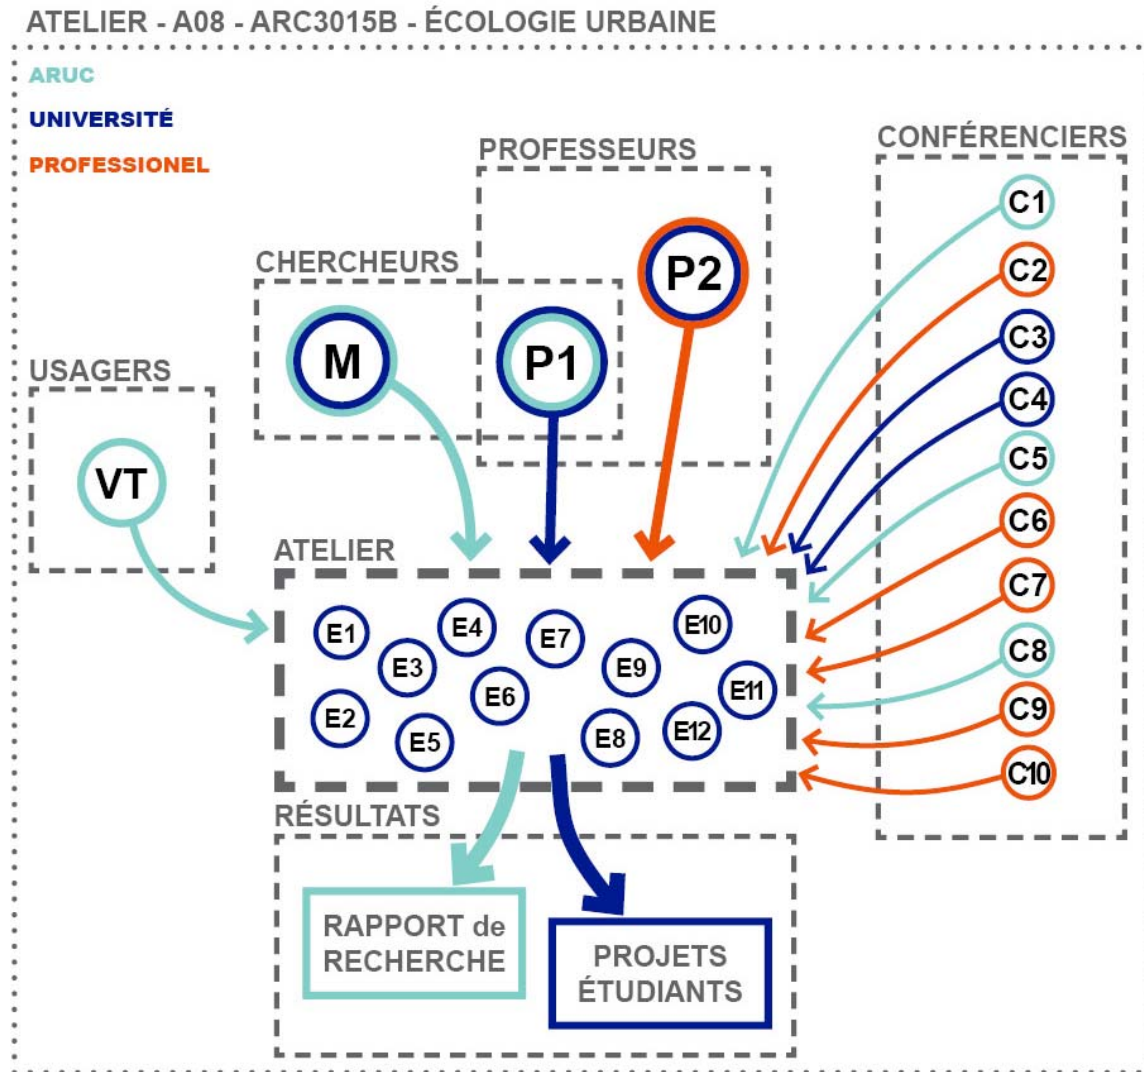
ATELIER - A08 - ARC3015B - ÉCOLOGIE URBAINE

ARUC
UNIVERSITÉ
PROFESSIONEL

PROFESSEURS
CONFÉRENCIERS
CHERCHEURS
USAGERS

M
P1
P2
VT

C1
C2
C3
C4
C5
C6
C7
C8
C9
C10

ATELIER
E1
E2
E3
E4
E5
E6
E7
E8
E9
E10
E11
E12

RÉSULTATS
RAPPORT de RECHERCHE
PROJETS ÉTUDIANTS